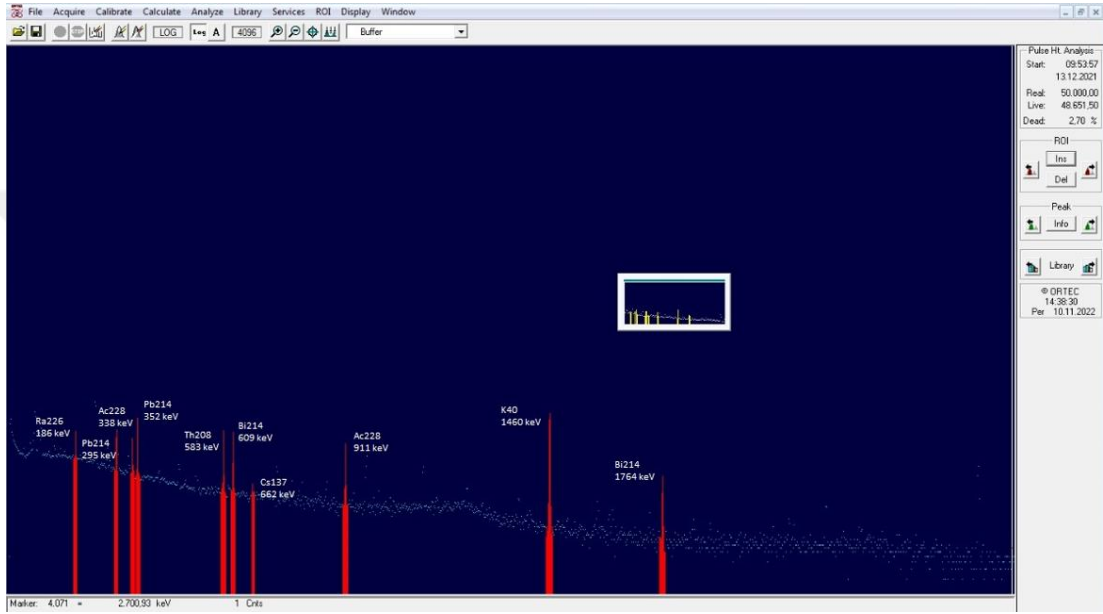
File Acquire Calibrate Calculate Analyze Library Services ROI Display Window

LOG Log A 4096 Buffer

Pulse Ht. Analysis
Start: 09:53:57
13.12.2021
Real: 50.000,00
Live: 48.651,50
Dead: 2,70 %

ROI
Ins
Del

Peak
Info

Library

© ORTEC
14:38:30
Per 10.11.2022

Ra226
186 keV

Ac228
338 keV

Pb214
352 keV

Pb214
295 keV

Th208
583 keV

Bi214
609 keV

Cs137
662 keV

Ac228
911 keV

K40
1460 keV

Bi214
1764 keV

Marker: 4.071 = 2.700,93 keV 1 Cnts